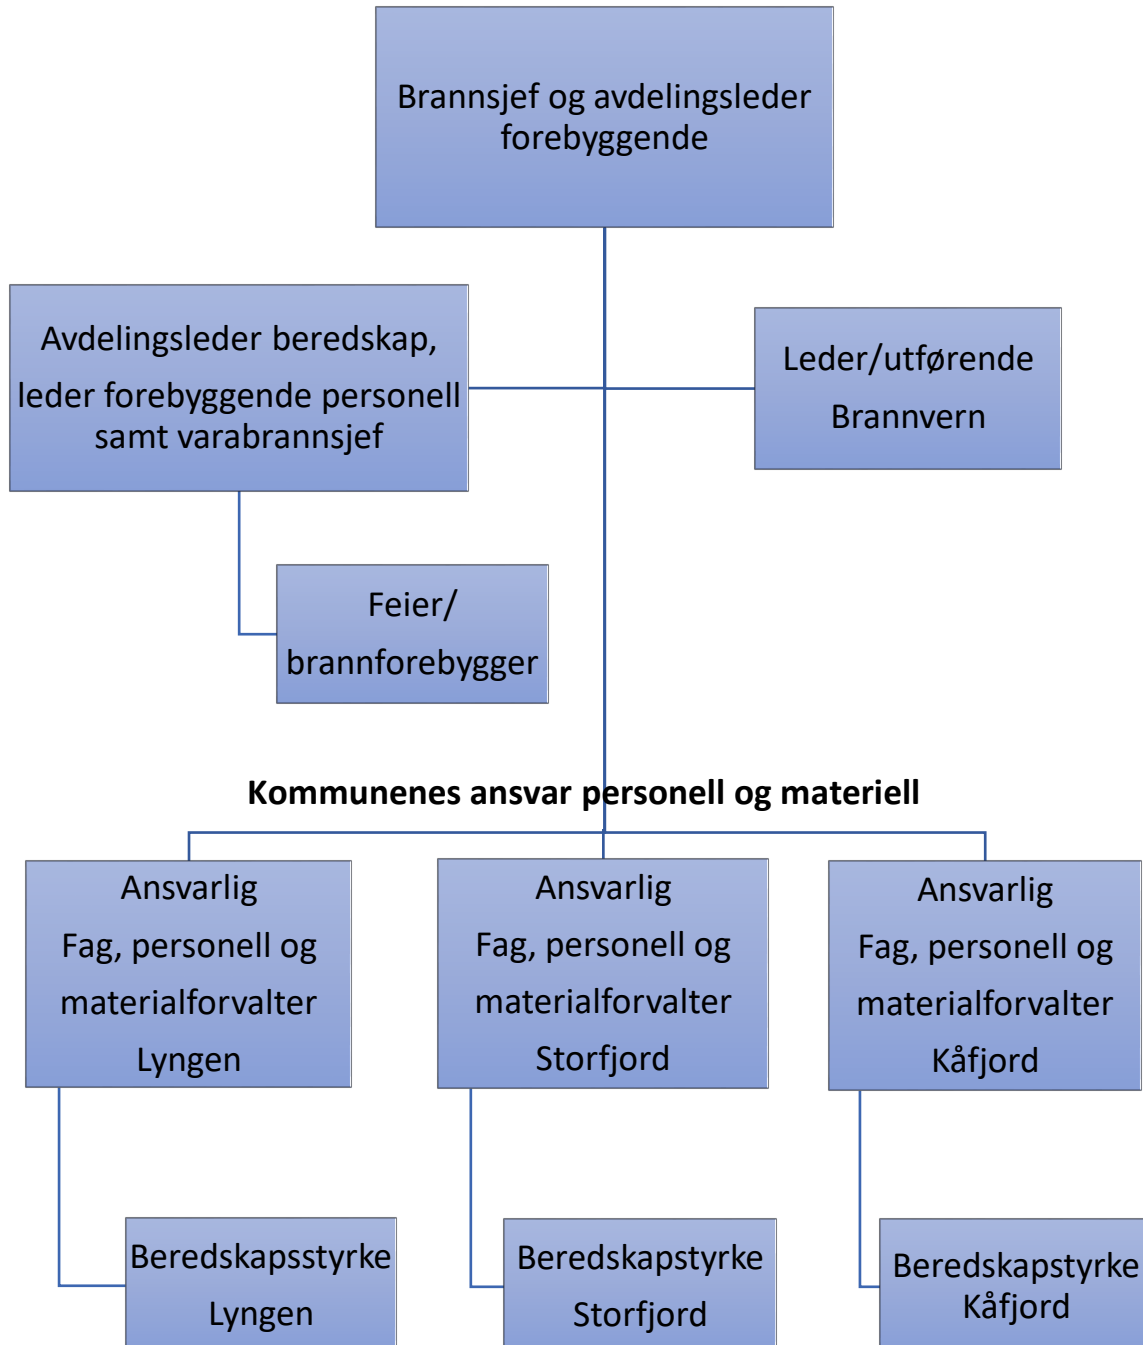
Brannsjef og avdelingsleder forebyggende

Avdelingsleder beredskap, leder forebyggende personell samt varabrannsjef

Leder/utførende Brannvern

Feier/ brannforebygger

**Kommunenes ansvar personell og materiell**

Ansvarlig Fag, personell og materialforvalter Lyngen

Ansvarlig Fag, personell og materialforvalter Storfjord

Ansvarlig Fag, personell og materialforvalter Kåfjord

Beredskapsstyrke Lyngen

Beredskapstyrke Storfjord

Beredskapstyrke Kåfjord